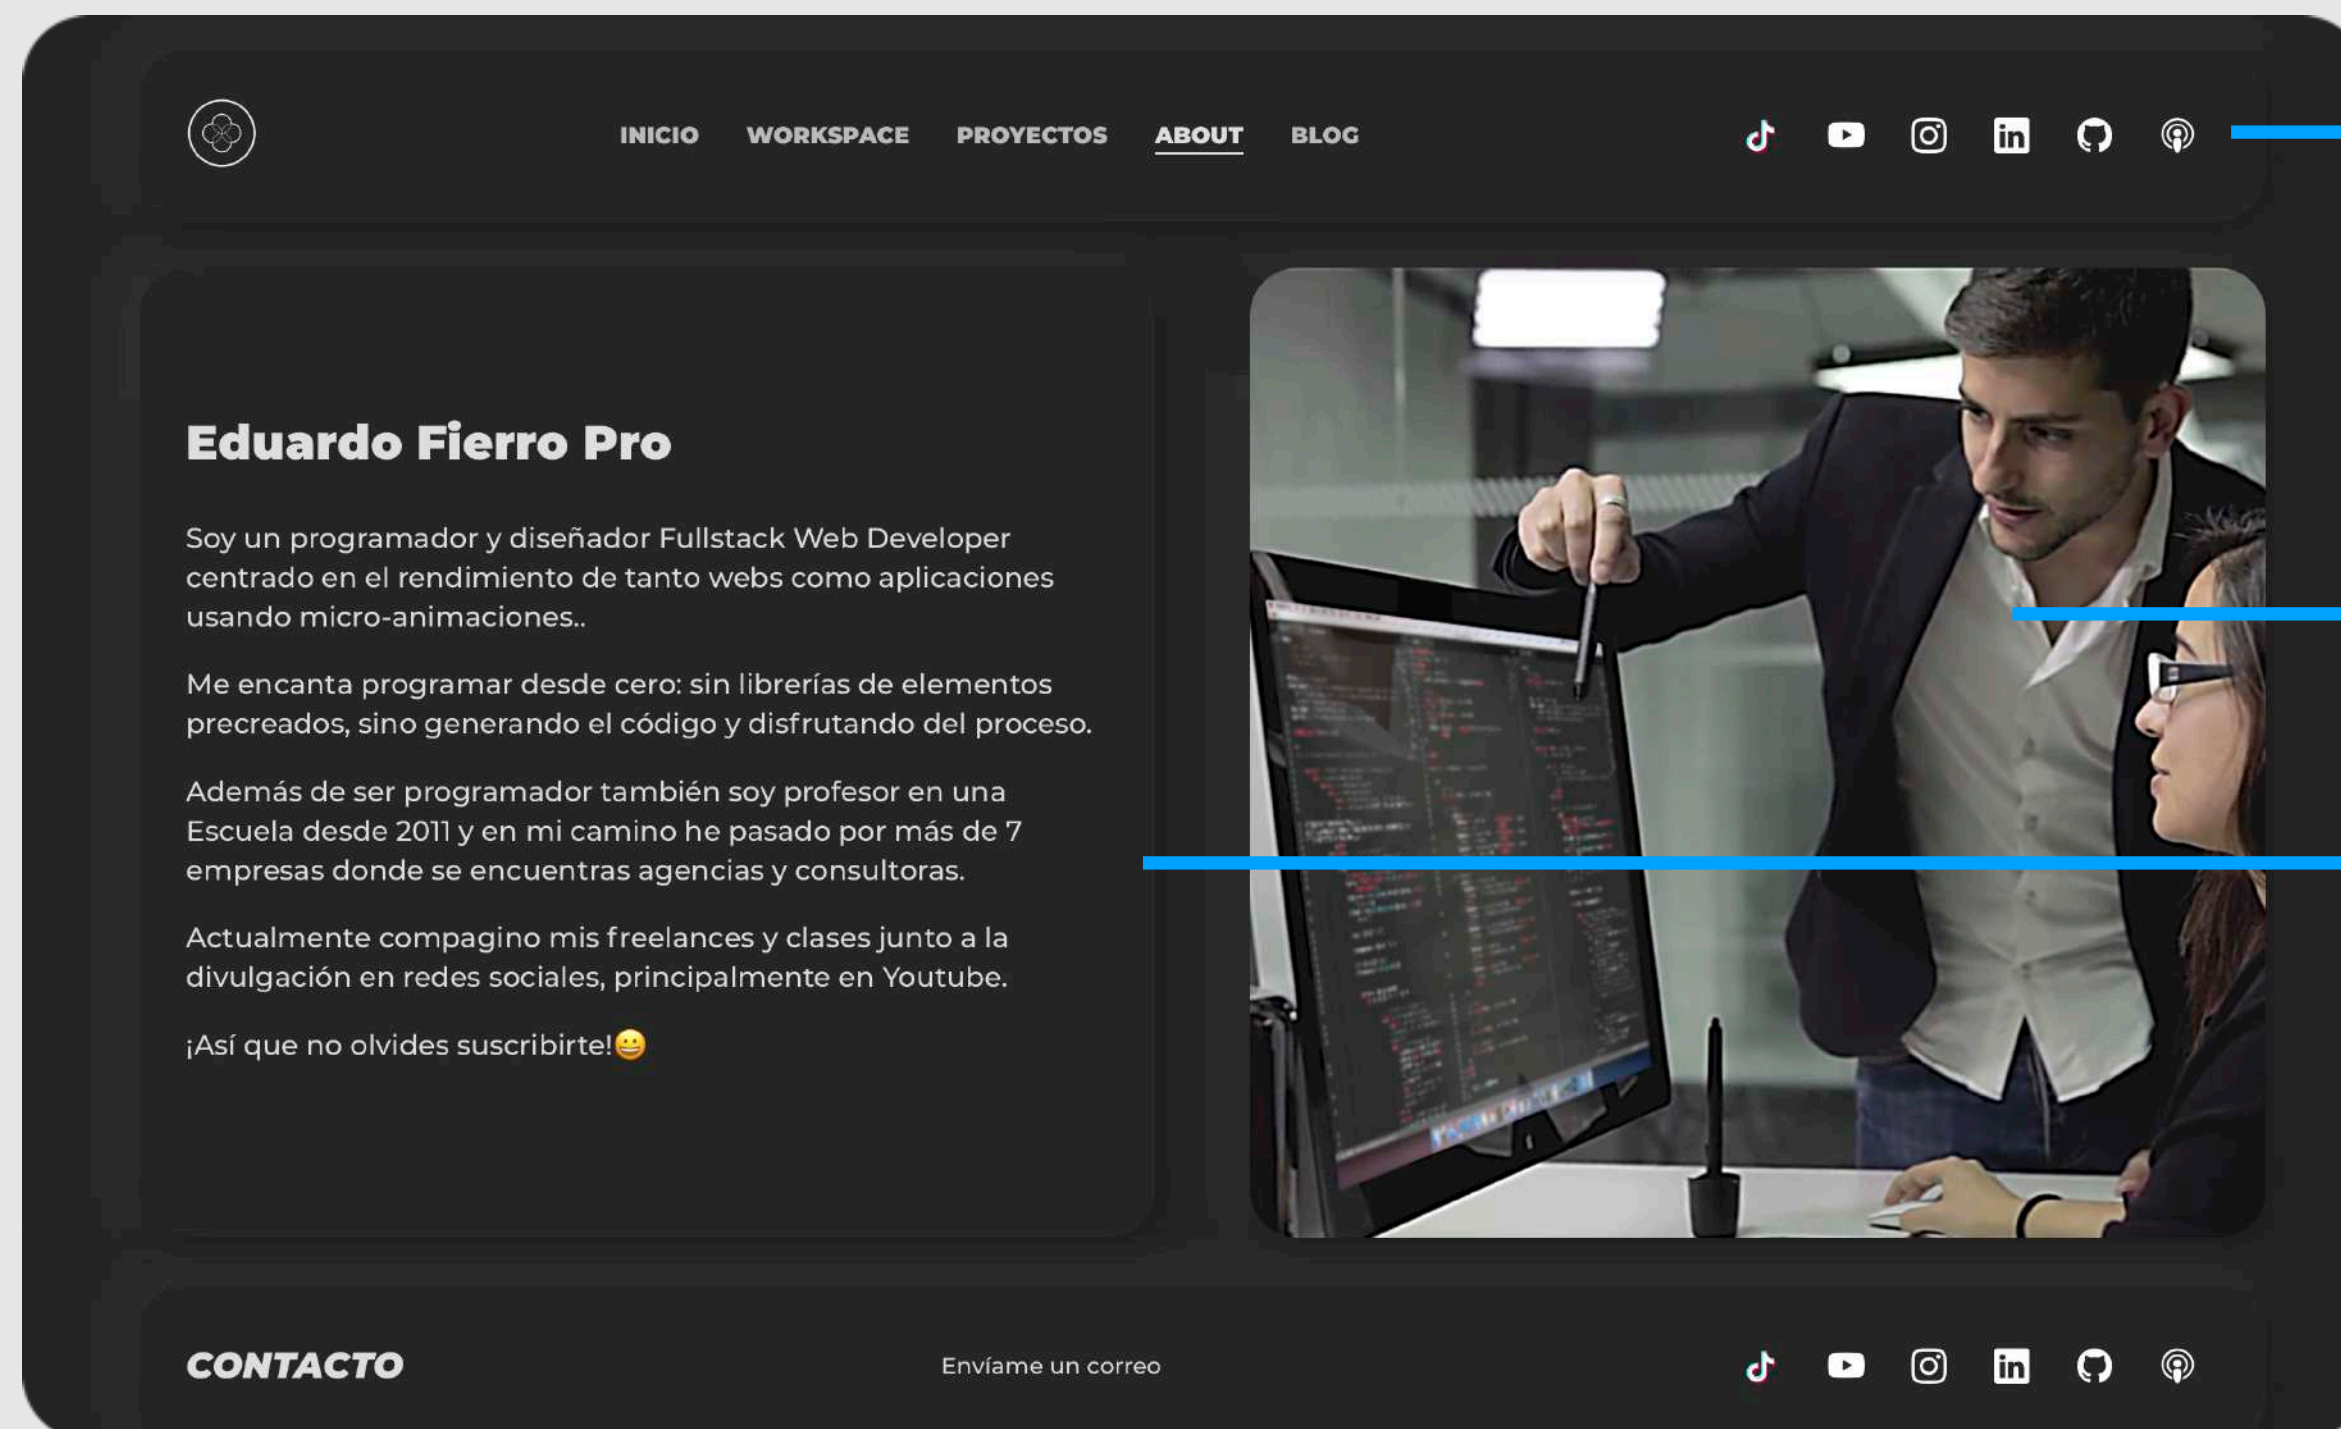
INICIO WORKSPACE PROYECTOS ABOUT BLOG

Eduardo Fierro Pro

Soy un programador y diseñador Fullstack Web Developer centrado en el rendimiento de tanto webs como aplicaciones usando micro-animaciones..

Me encanta programar desde cero: sin librerías de elementos precreados, sino generando el código y disfrutando del proceso.

Además de ser programador también soy profesor en una Escuela desde 2011 y en mi camino he pasado por más de 7 empresas donde se encuentras agencias y consultoras.

Actualmente compagino mis freelances y clases junto a la divulgación en redes sociales, principalmente en Youtube.

¡Así que no olvides suscribirte!😀

CONTACTO

Envíame un correo